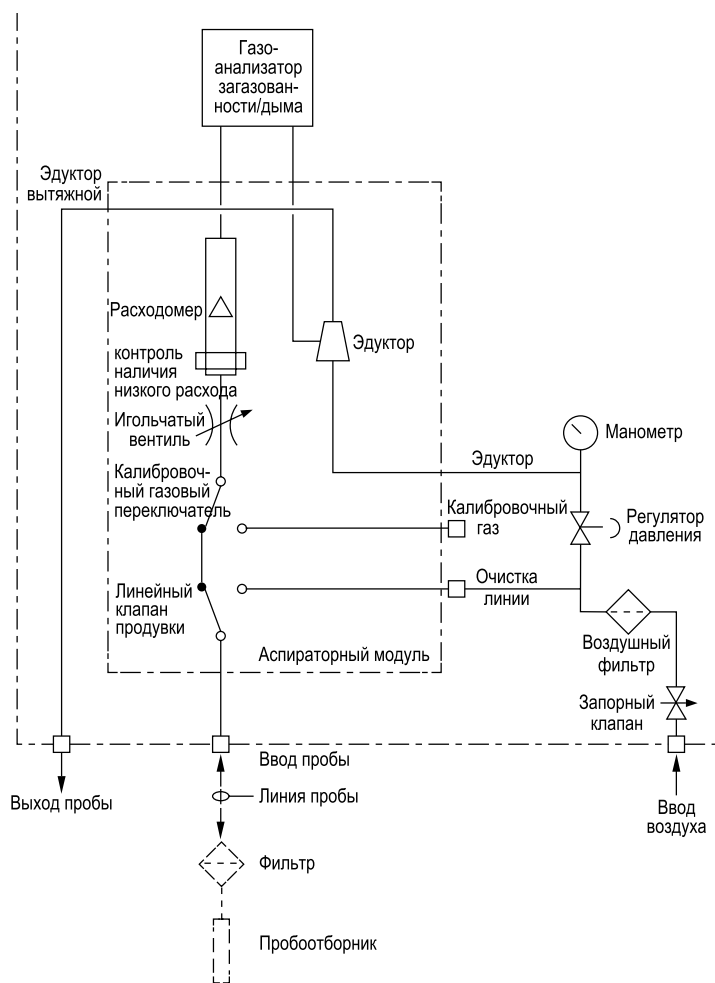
Газоанализатор загазованности/дыма

Эдуктор вытяжной

Расходомер

контроль наличия низкого расхода

Игольчатый вентиль

Калибровочный газовый переключатель

Линейный клапан продувки

Эдуктор

Манометр

Эдуктор

Калибровочный газ

Регулятор давления

Очистка линии

Воздушный фильтр

Аспираторный модуль

Запорный клапан

Ввод пробы

Выход пробы

Линия пробы

Ввод воздуха

Фильтр

Пробоотборник